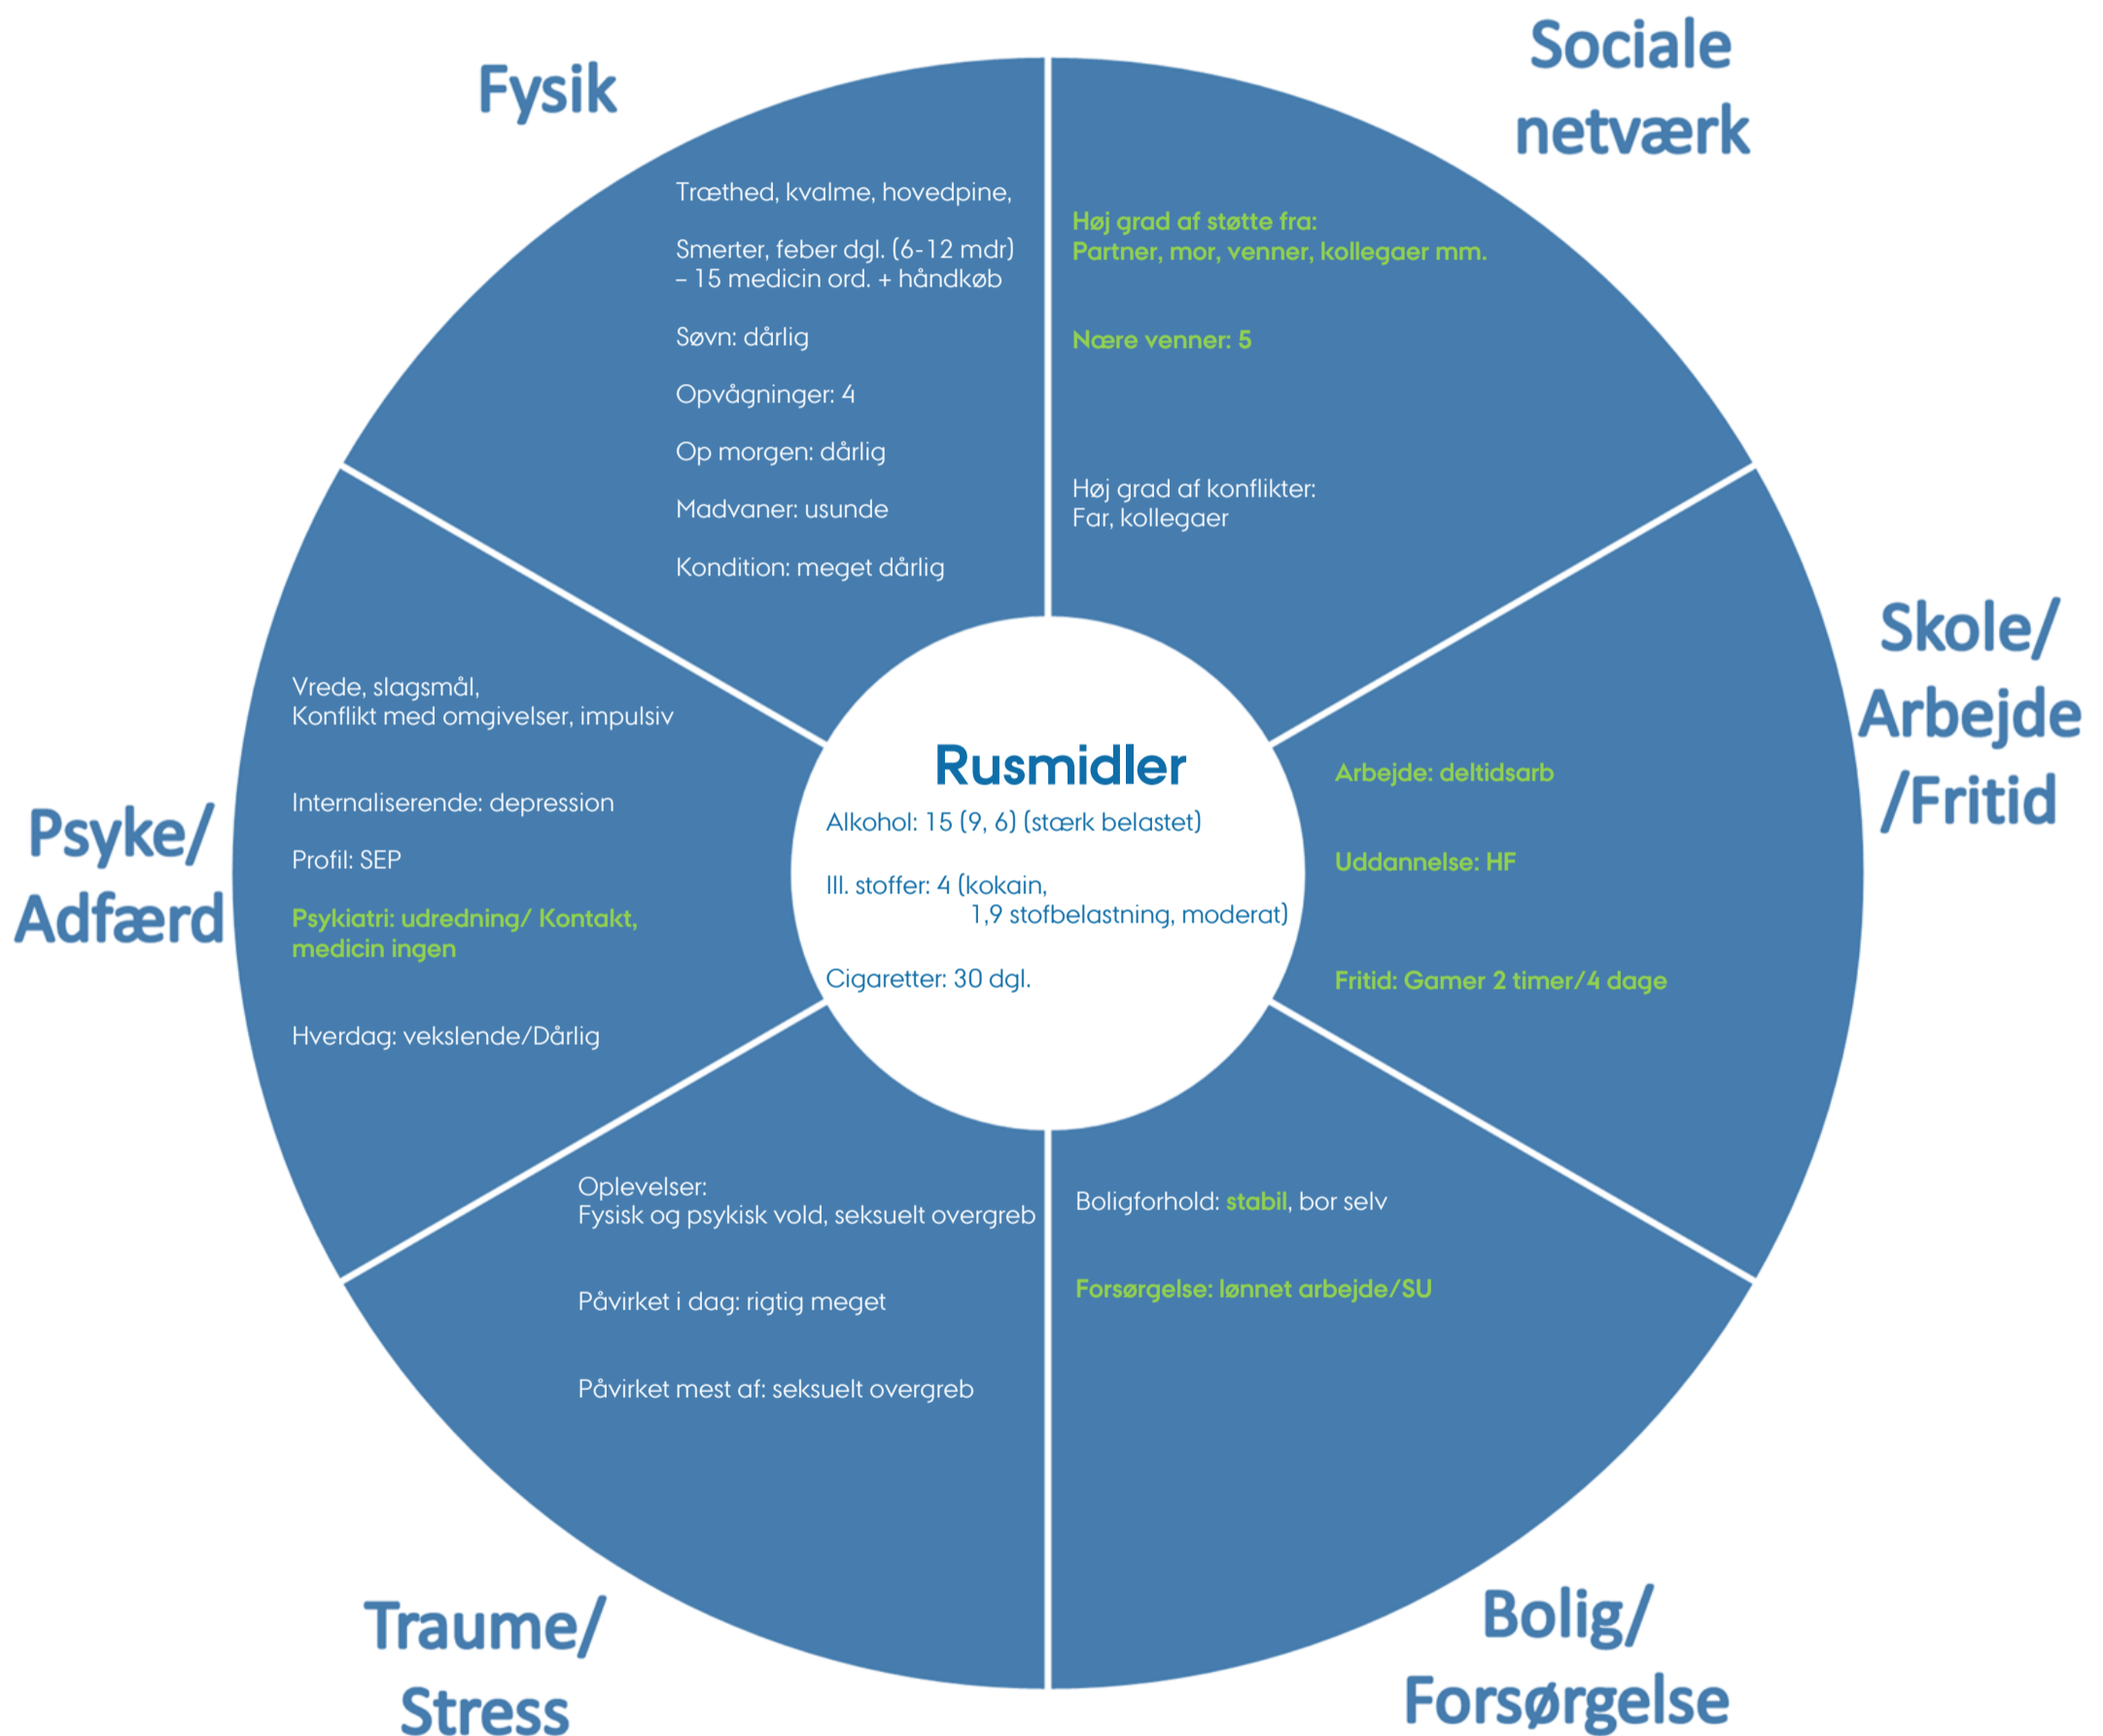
Fysik

Træthed, kvalme, hovedpine,

Smerter, feber dgl. (6-12 mdr) – 15 medicin ord. + håndkøb

Søvn: dårlig

Opvågninger: 4

Op morgen: dårlig

Madvaner: usunde

Kondition: meget dårlig

Sociale netværk

Høj grad af støtte fra: Partner, mor, venner, kollegaer mm.

Nære venner: 5

Høj grad af konflikter: Far, kollegaer

Skole/ Arbejde /Fritid

Arbejde: deltidsarb

Uddannelse: HF

Fritid: Gamer 2 timer/4 dage

Rusmidler

Alkohol: 15 (9, 6) (stærk belastet)

Ill. stoffer: 4 (kokain, 1,9 stofbelastning, moderat)

Cigaretter: 30 dgl.

Psyke/ Adfærd

Vrede, slagsmål, Konflikt med omgivelser, impulsiv

Internaliserende: depression

Profil: SEP

Psykiatri: udredning/ Kontakt, medicin ingen

Hverdag: vekslende/Dårlig

Traume/ Stress

Oplevelser: Fysisk og psykisk vold, seksuelt overgreb

Påvirket i dag: rigtig meget

Påvirket mest af: seksuelt overgreb

Bolig/ Forsørgelse

Boligforhold: stabil, bor selv

Forsørgelse: lønnet arbejde/SU